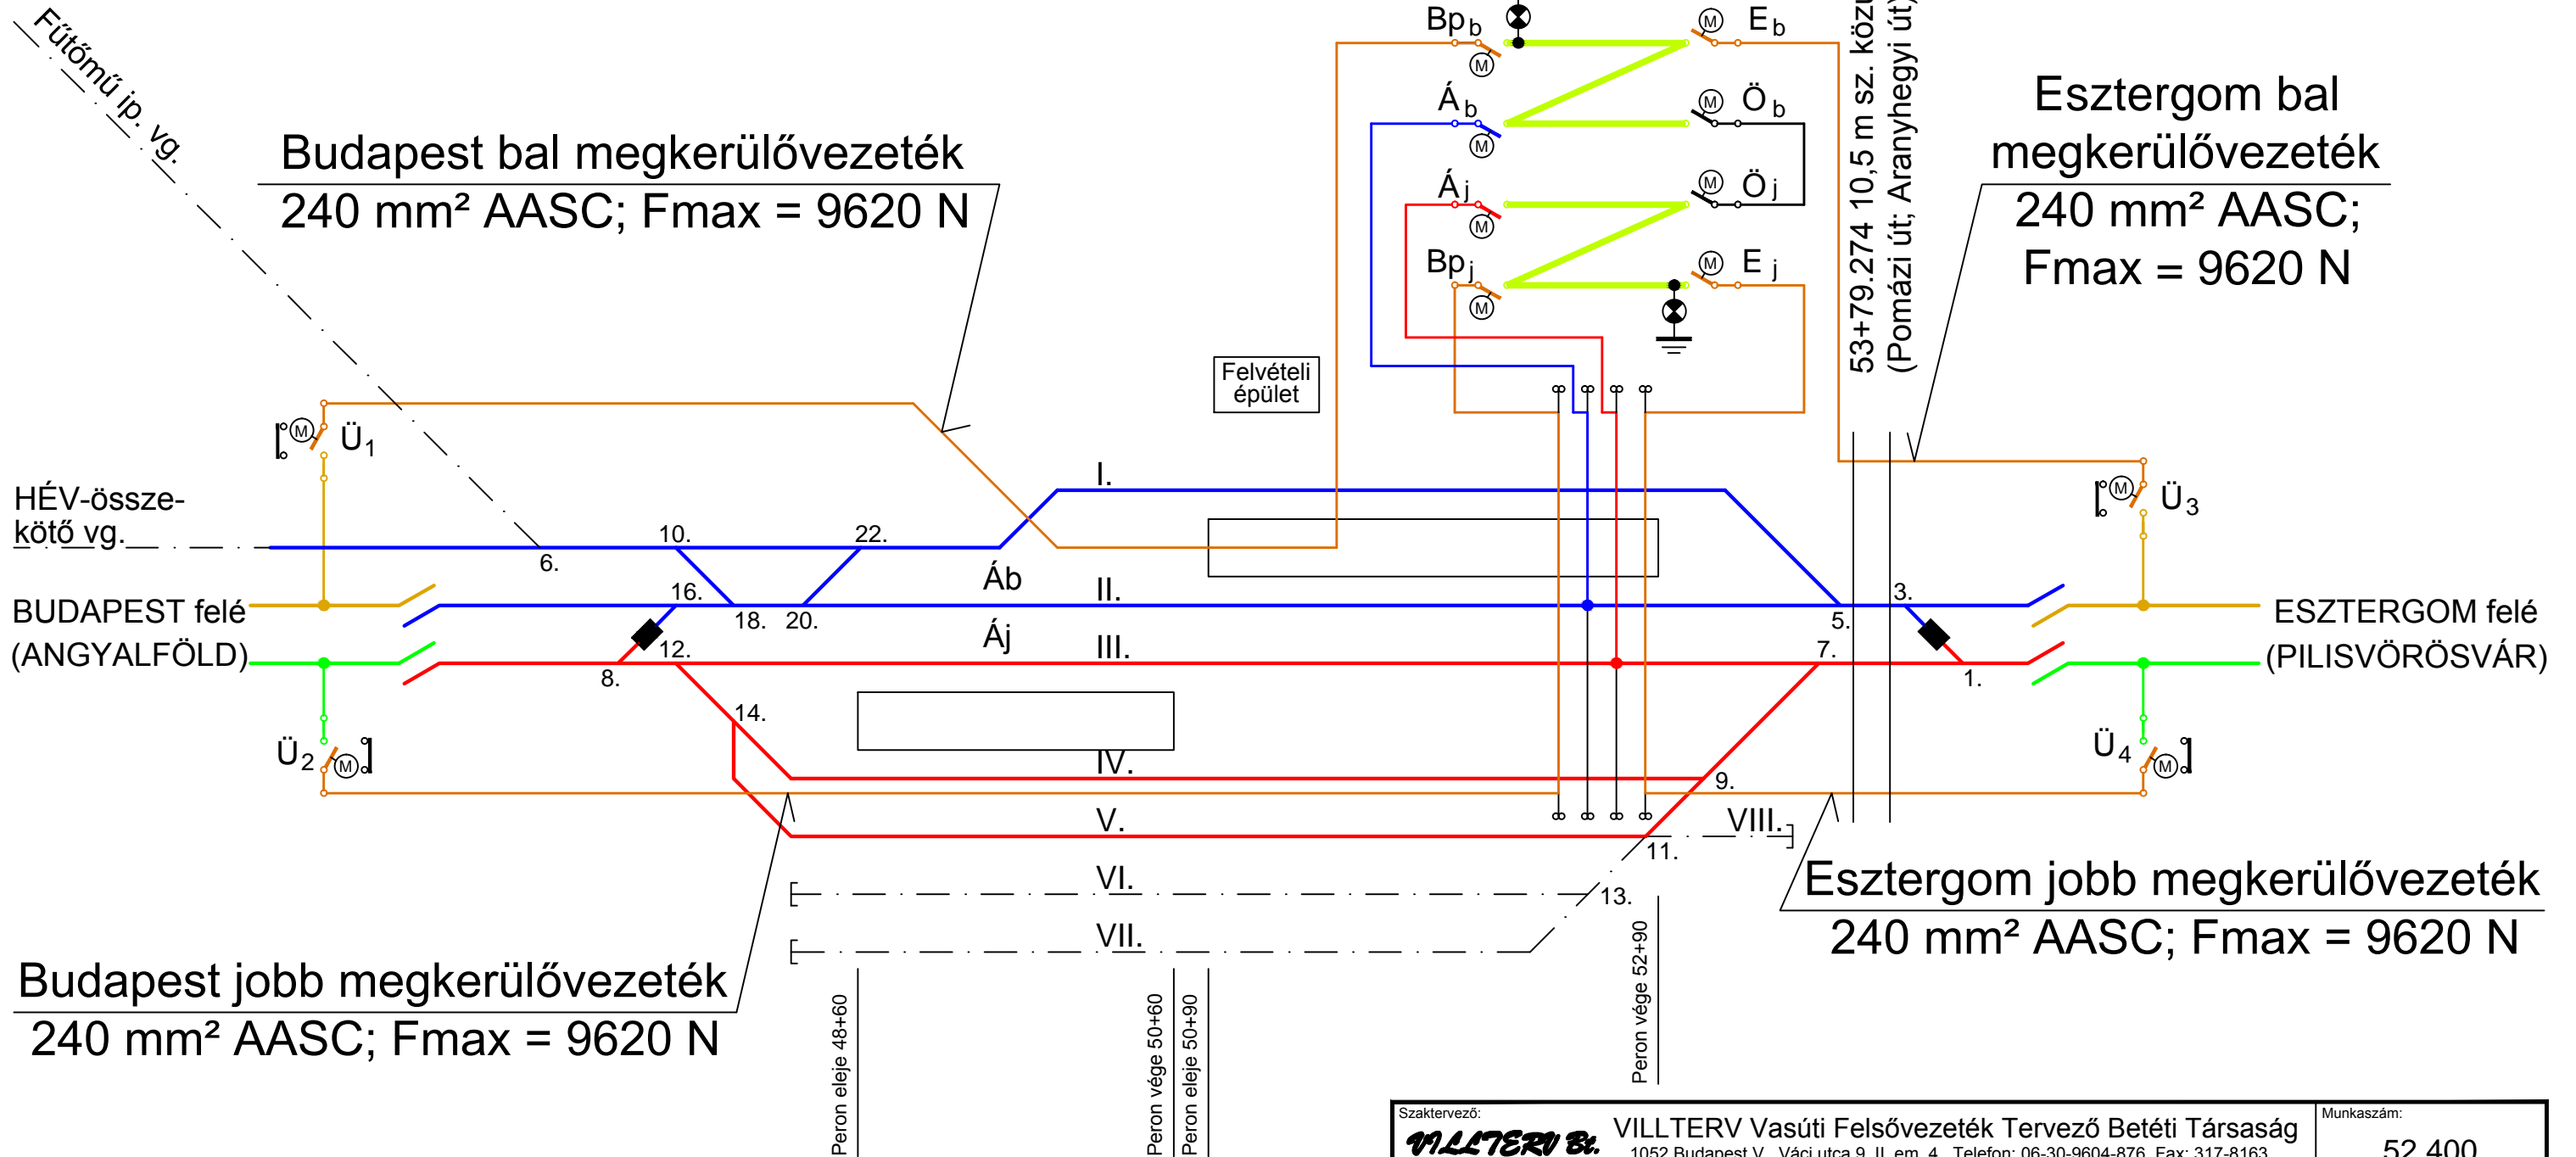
Fűtőmű ip. vg.

Budapest bal megkerülővezeték
240 mm² AASC; Fmax = 9620 N

$Bp_b$ $E_b$ $Á_b$ $Ö_b$ $Á_j$ $Ö_j$ $Bp_j$ $E_j$

53+79.274 10,5 m sz. közút
(Pomázi út; Aranyhegyi út)

Esztergom bal megkerülővezeték
240 mm² AASC; Fmax = 9620 N

Felvételi épület

$Ü_1$

HÉV-összekötő vg.

I.

10. 22. 6. 16. 18. 20. Áb II. 5. 3.

$Ü_3$

BUDAPEST felé (ANGYALFÖLD)

ESZTERGOM felé (PILISVÖRÖSVÁR)

12. 8. Áj III. 7. 1.

14.

$Ü_2$

IV. 9.

$Ü_4$

V. VIII. 11.

Esztergom jobb megkerülővezeték
240 mm² AASC; Fmax = 9620 N

VI. 13.

VII.

Budapest jobb megkerülővezeték
240 mm² AASC; Fmax = 9620 N

Peron eleje 48+60

Peron vége 50+60

Peron eleje 50+90

Peron vége 52+90

Szaktervező:
VILLTERV Bt.
VILLTERV Vasúti Felsővezeték Tervező Betéti Társaság
1052 Budapest V., Váci utca 9. II. em. 4. Telefon: 06-30-9604-876, Fax: 317-8163
Munkaszám:
52 400